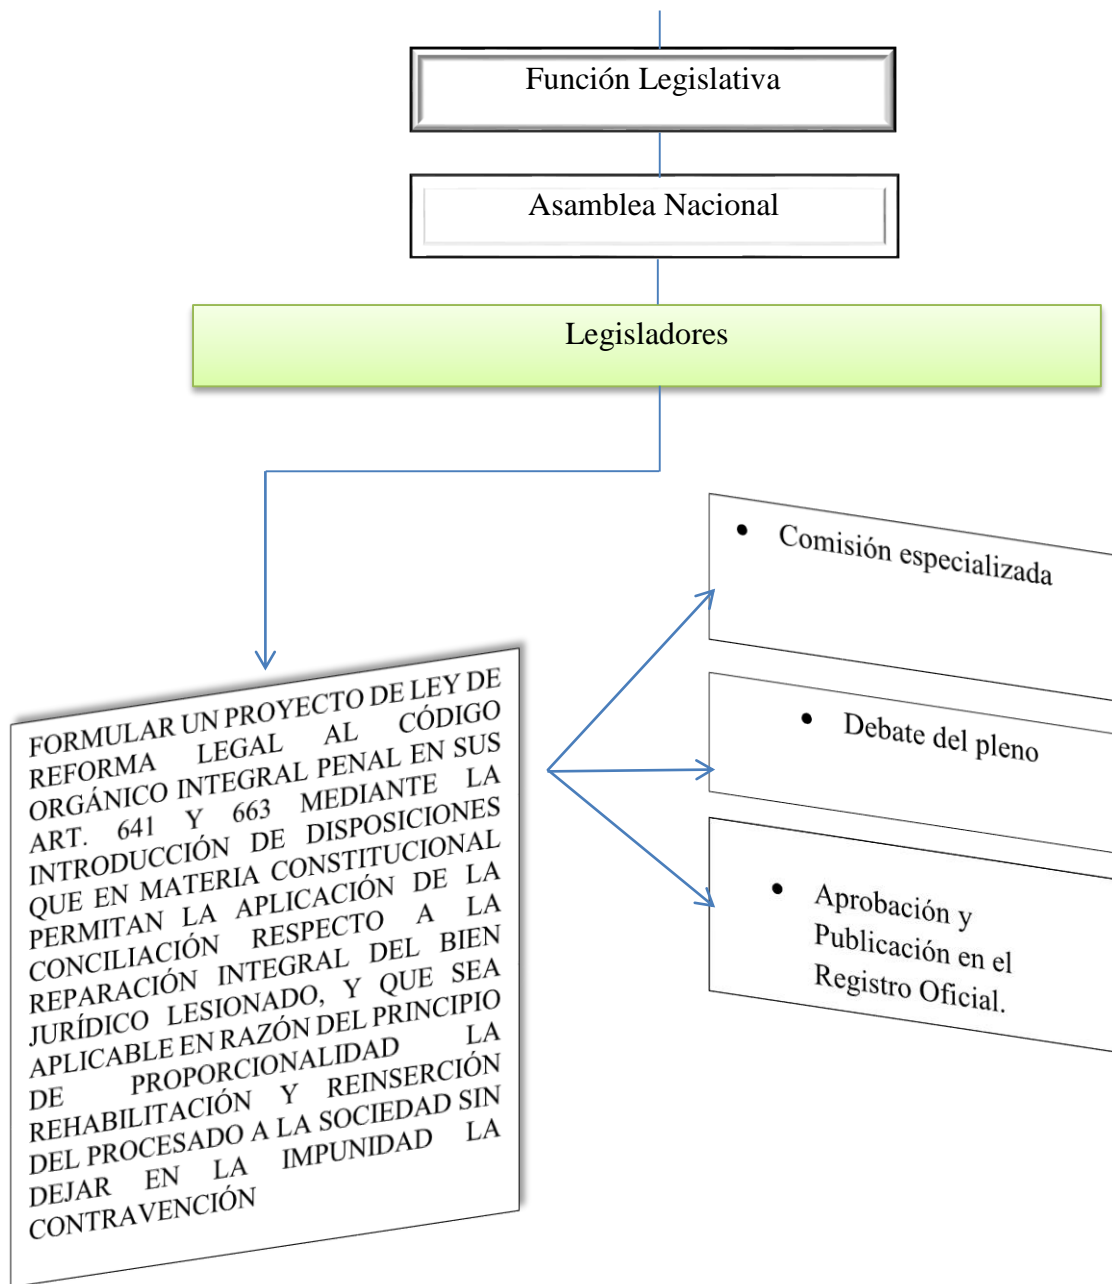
Función Legislativa

Asamblea Nacional

Legisladores

FORMULAR UN PROYECTO DE LEY DE REFORMA LEGAL AL CÓDIGO ORGÁNICO INTEGRAL PENAL EN SUS ART. 641 Y 663 MEDIANTE LA INTRODUCCIÓN DE DISPOSICIONES QUE EN MATERIA CONSTITUCIONAL PERMITAN LA APLICACIÓN DE LA CONCILIACIÓN RESPECTO A LA REPARACIÓN INTEGRAL DEL BIEN JURÍDICO LESIONADO, Y QUE SEA APLICABLE EN RAZÓN DEL PRINCIPIO DE PROPORCIONALIDAD LA REHABILITACIÓN Y REINSERCIÓN DEL PROCESADO A LA SOCIEDAD SIN DEJAR EN LA IMPUNIDAD LA CONTRAVENCIÓN

• Comisión especializada

• Debate del pleno

• Aprobación y Publicación en el Registro Oficial.